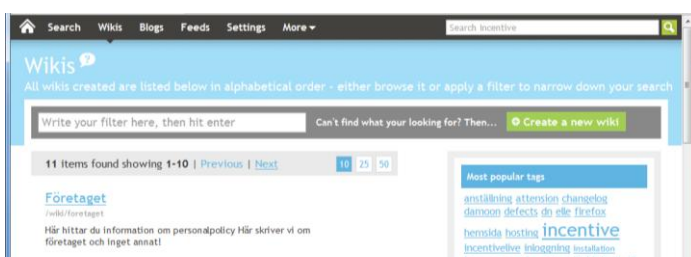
Search Wikis Blogs Feeds Settings More

Search Incentive

Wikis ?

All wikis created are listed below in alphabetical order - either browse it or apply a filter to narrow down your search

Write your filter here, then hit enter

Can't find what your looking for? Then...

Create a new wiki

11 items found showing 1-10 | Previous | Next

10 25 50

Företaget

/wiki/foretaget

Här hittar du information om personalpolicy Här skriver vi om företaget och inget annat!

Most popular tags

anställning attension changelog damoon defects dn elle firefox hemsida hosting incentive incentivelive inloggning installation